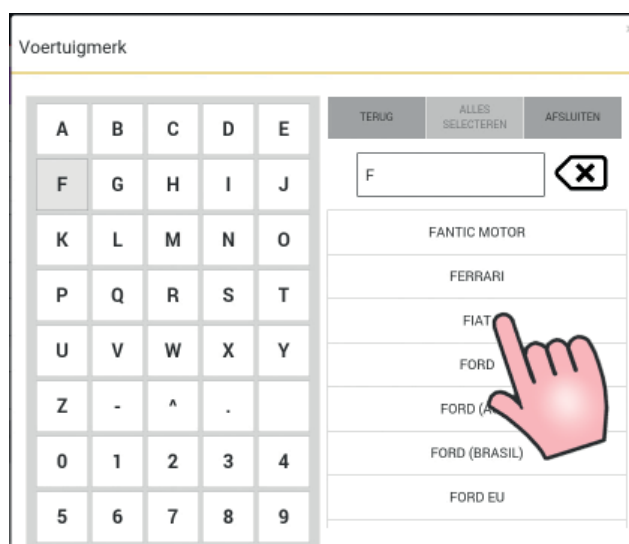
Voertuigmerk

| A | B | C | D | E |
|---|---|---|---|---|
| F | G | H | I | J |
| K | L | M | N | O |
| P | Q | R | S | T |
| U | V | W | X | Y |
| Z | - | ^ | . | |
| 0 | 1 | 2 | 3 | 4 |
| 5 | 6 | 7 | 8 | 9 |

TERUG
ALLES SELECTEREN
AFSLUITEN

F

FANTIC MOTOR
FERRARI
FIAT
FORD
FORD (A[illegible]
FORD (BRASIL)
FORD EU